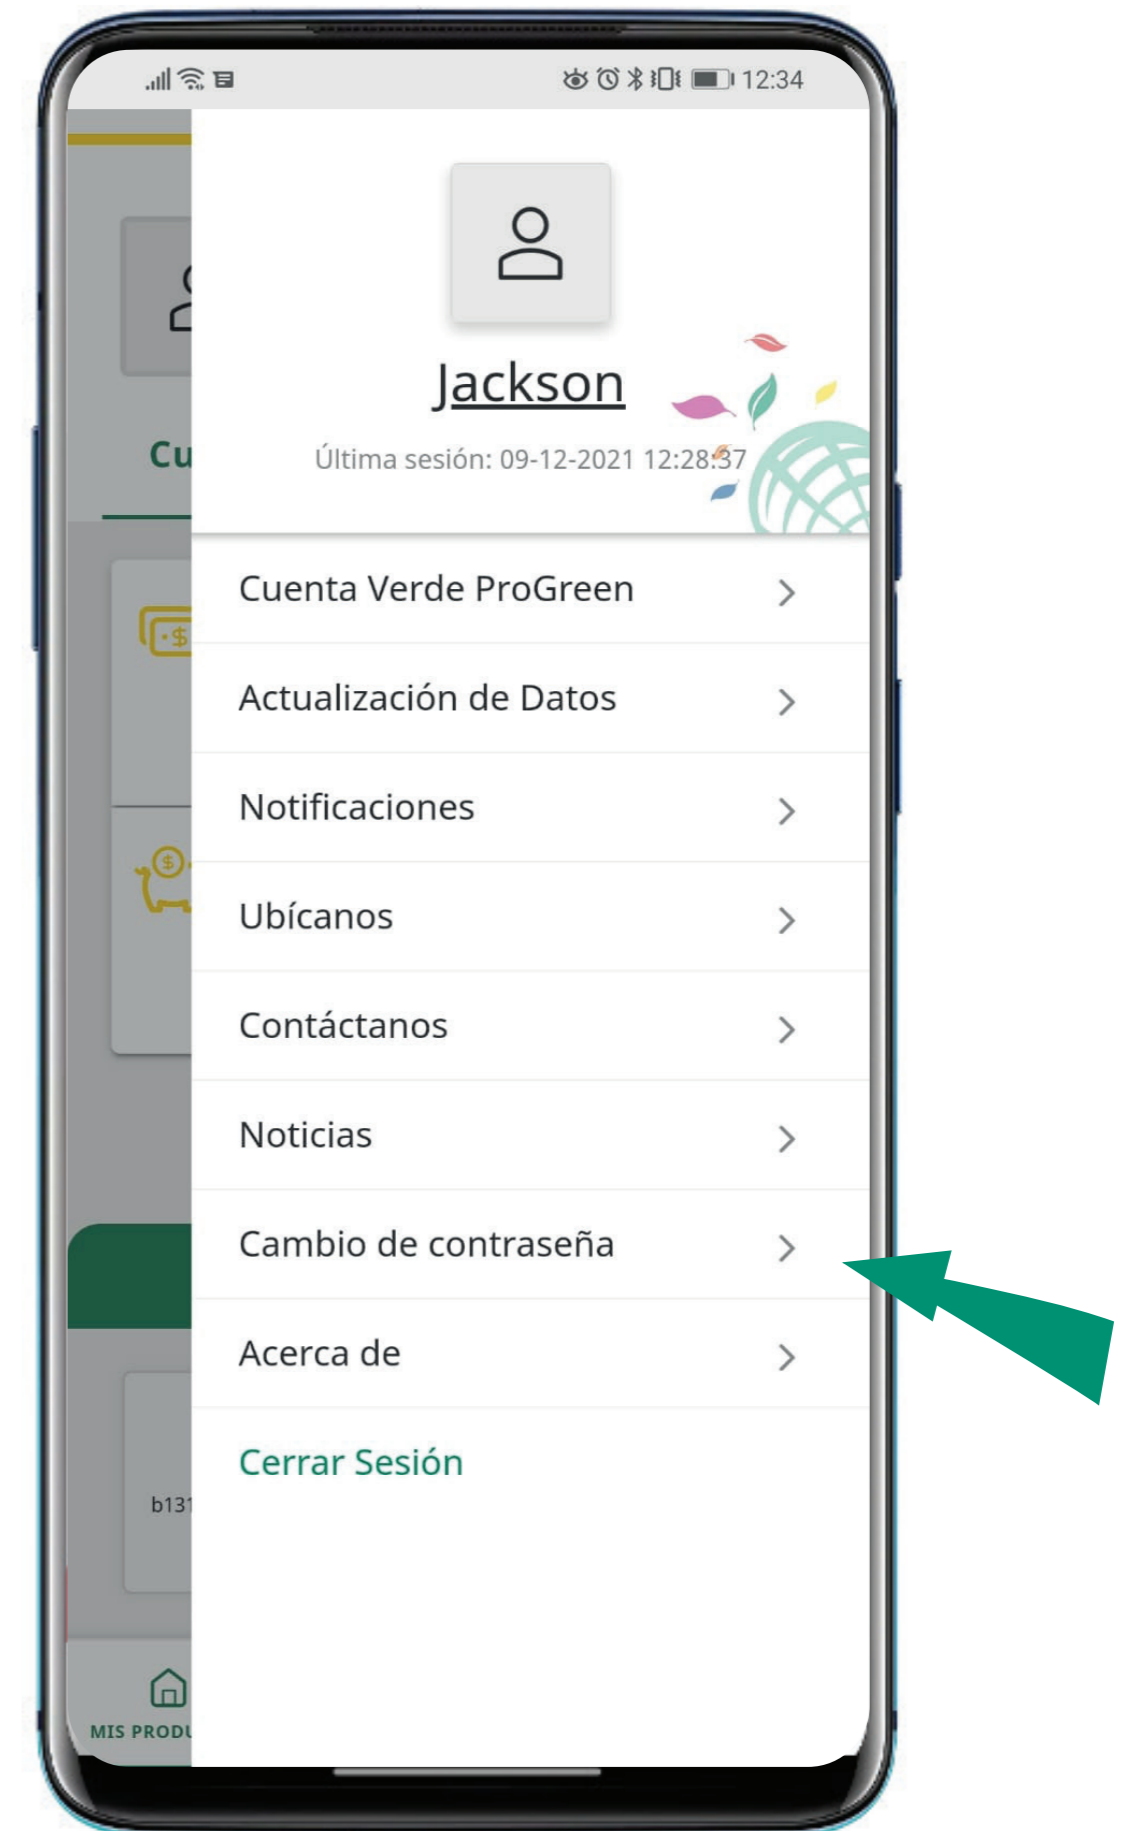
12:34

Cu

b131

MIS PRODU

Jackson

Última sesión: 09-12-2021 12:28:37

Cuenta Verde ProGreen >

Actualización de Datos >

Notificaciones >

Ubícanos >

Contáctanos >

Noticias >

Cambio de contraseña >

Acerca de >

Cerrar Sesión